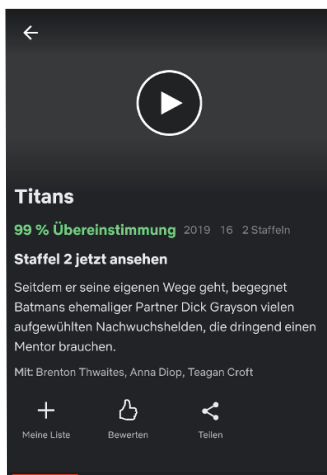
Titans

99 % Übereinstimmung 2019 16 2 Staffeln

Staffel 2 jetzt ansehen

Seitdem er seine eigenen Wege geht, begegnet Batmans ehemaliger Partner Dick Grayson vielen aufgewühlten Nachwuchshelden, die dringend einen Mentor brauchen.

Mit: Brenton Thwaites, Anna Diop, Teagan Croft

Meine Liste Bewerten Teilen